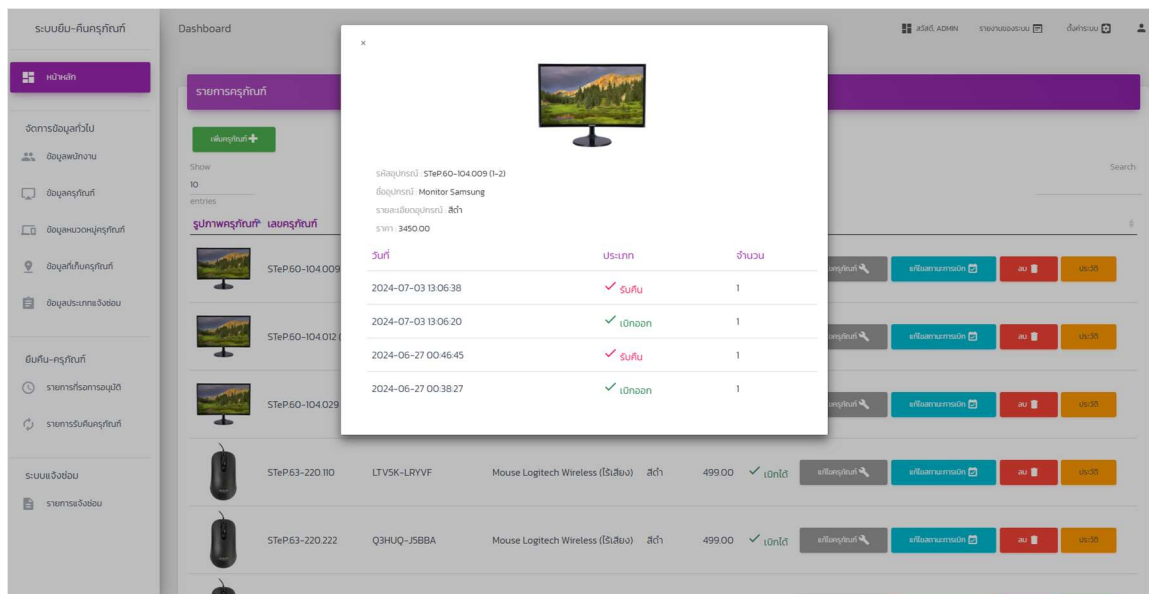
ระบบยืม-คืนครุภัณฑ์

หน้าหลัก

จัดการข้อมูลทั่วไป

ข้อมูลพนักงาน

ข้อมูลครุภัณฑ์

ข้อมูลหมวดหมู่ครุภัณฑ์

ข้อมูลที่เก็บครุภัณฑ์

ข้อมูลประเภทแจ้งซ่อม

ยืมคืน-ครุภัณฑ์

รายการที่รอการอนุมัติ

รายการรับคืนครุภัณฑ์

ระบบแจ้งซ่อม

รายการแจ้งซ่อม

Dashboard

สวัสดี, ADMIN รายงานของระบบ ตั้งค่าระบบ

รายการครุภัณฑ์

เพิ่มครุภัณฑ์

Show 10 entries

Search:

รูปภาพครุภัณฑ์ เลขครุภัณฑ์

STeP.60-104.009

STeP.60-104.012

STeP.60-104.029

STeP.63-220.110 LTV5K-LRYVF Mouse Logitech Wireless (ไร้เสียง) สีดำ 499.00 เบิกได้

STeP.63-220.222 Q3HUQ-J5BBA Mouse Logitech Wireless (ไร้เสียง) สีดำ 499.00 เบิกได้

แก้ไขครุภัณฑ์ แก้ไขสถานะการเบิก ลบ ประวัติ

×

รหัสอุปกรณ์ : STeP.60-104.009 (1-2)
ชื่ออุปกรณ์ : Monitor Samsung
รายละเอียดอุปกรณ์ : สีดำ
ราคา : 3450.00

| วันที่ | ประเภท | จำนวน |
|---|---|---|
| 2024-07-03 13:06:38 | รับคืน | 1 |
| 2024-07-03 13:06:20 | เบิกออก | 1 |
| 2024-06-27 00:46:45 | รับคืน | 1 |
| 2024-06-27 00:38:27 | เบิกออก | 1 |